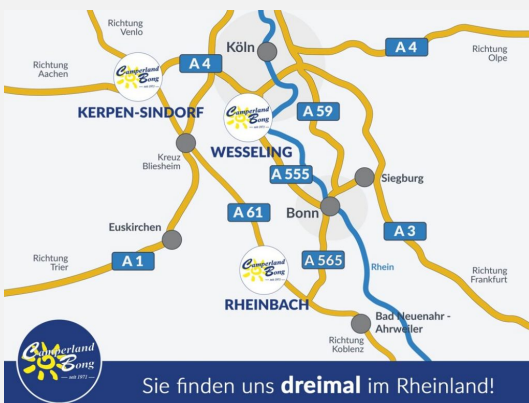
Richtung Venlo

Köln

A 4

A 4

Richtung Olpe

Richtung Aachen

Camperland Bong seit 1971

KERPEN-SINDORF

Camperland Bong seit 1971

A 59

WESSELING

Kreuz Bliesheim

A 555

Siegburg

Bonn

A 61

A 3

Euskirchen

Camperland Bong seit 1971

Rhein

Richtung Trier

A 1

A 565

Richtung Frankfurt

RHEINBACH

Bad Neuenahr - Ahrweiler

Richtung Koblenz

Camperland Bong seit 1971

Sie finden uns **dreimal** im Rheinland!